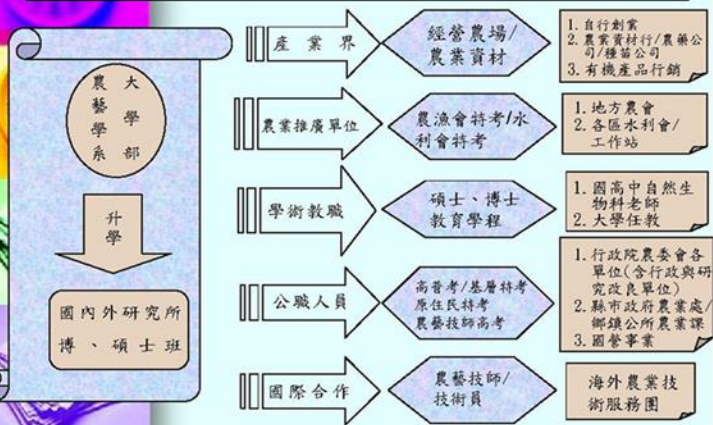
大學部
農藝學系

升學

國內外研究所
博、碩士班

產業界

經營農場/農業資材

1. 自行創業
2. 農業資材行/農藥公司/種苗公司
3. 有機產品行銷

農業推廣單位

農漁會特考/水利會特考

1. 地方農會
2. 各區水利會/工作站

學術教職

碩士、博士教育學程

1. 國高中自然生物科老師
2. 大學任教

公職人員

高普考/基層特考
原住民特考
農藝技師高考

1. 行政院農委會各單位(含行政與研究改良單位)
2. 縣市政府農業處/鄉鎮公所農業課
3. 國營事業

國際合作

農藝技師/技術員

海外農業技術服務團